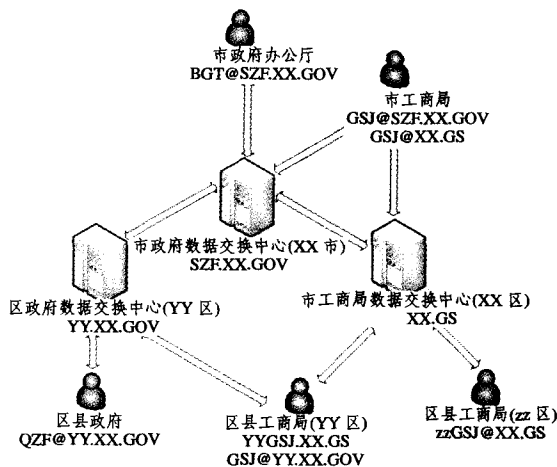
市政府办公厅
BGT@SZF.XX.GOV

市工商局
GSJ@SZF.XX.GOV
GSJ@XX.GS

市政府数据交换中心(XX 市)
SZF.XX.GOV

区政府数据交换中心(YY 区)
YY.XX.GOV

市工商局数据交换中心(XX 区)
XX.GS

区县政府
QZF@YY.XX.GOV

区县工商局(YY 区)
YYGSJ.XX.GS
GSJ@YY.XX.GOV

区县工商局(zz 区)
zzGSJ@XX.GS